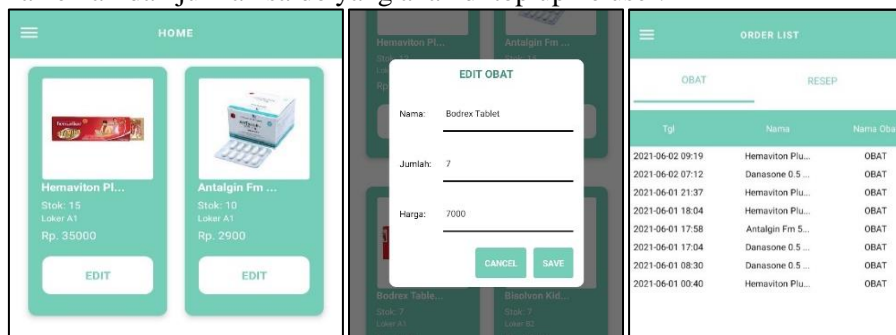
HOME

Hemaviton Pl...
Stok: 15
Loker A1
Rp. 35000
EDIT

Antalgin Fm ...
Stok: 10
Loker A1
Rp. 2900
EDIT

Hemaviton Pl...
Antalgin Fm ...

EDIT OBAT
Nama: Bodrex Tablet
Jumlah: 7
Harga: 7000
CANCEL
SAVE

Bodrex Table...
Stok: 7
Loker A1
Bisolvon Kid...
Stok: 7
Loker B2

ORDER LIST
OBAT
RESEP

| Tgl | Nama | Nama Oba |
|---|---|---|
| 2021-06-02 09:19 | Hemaviton Plu... | OBAT |
| 2021-06-02 07:12 | Danasone 0.5 ... | OBAT |
| 2021-06-01 21:37 | Hemaviton Plu... | OBAT |
| 2021-06-01 18:04 | Hemaviton Plu... | OBAT |
| 2021-06-01 17:58 | Antalgin Fm 5... | OBAT |
| 2021-06-01 17:04 | Danasone 0.5 ... | OBAT |
| 2021-06-01 08:30 | Danasone 0.5 ... | OBAT |
| 2021-06-01 00:40 | Hemaviton Plu... | OBAT |